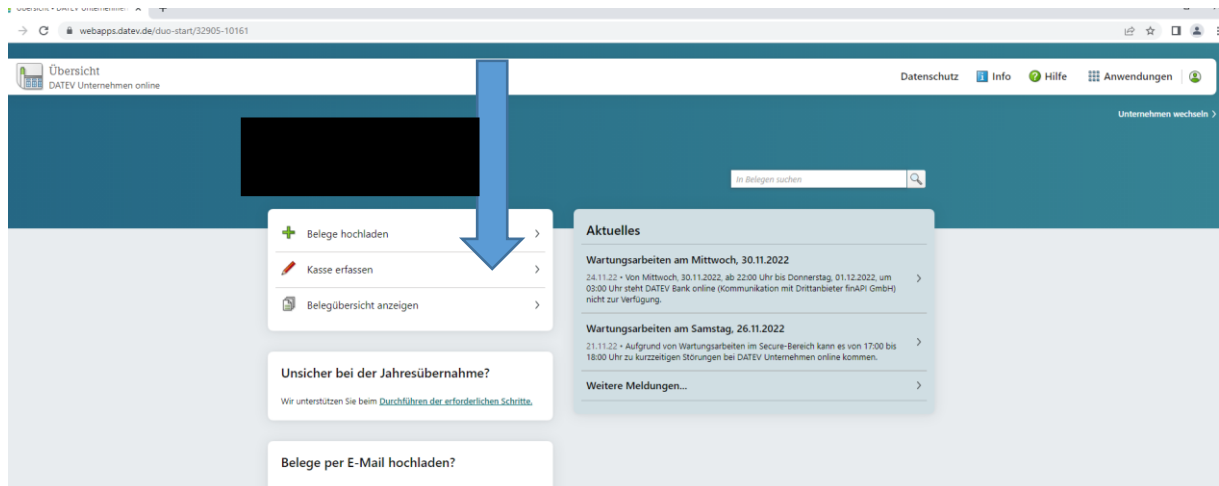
webapps.datev.de/duo-start/32905-10161

Übersicht
DATEV Unternehmen online

Datenschutz Info Hilfe Anwendungen

Unternehmen wechseln

In Belegen suchen

Belege hochladen

Kasse erfassen

Belegübersicht anzeigen

Aktuelles

Wartungsarbeiten am Mittwoch, 30.11.2022

24.11.22 • Von Mittwoch, 30.11.2022, ab 22:00 Uhr bis Donnerstag, 01.12.2022, um 03:00 Uhr steht DATEV Bank online (Kommunikation mit Drittanbieter finAPI GmbH) nicht zur Verfügung.

Wartungsarbeiten am Samstag, 26.11.2022

21.11.22 • Aufgrund von Wartungsarbeiten im Secure-Bereich kann es von 17:00 bis 18:00 Uhr zu kurzzeitigen Störungen bei DATEV Unternehmen online kommen.

Weitere Meldungen...

Unsicher bei der Jahresübernahme?

Wir unterstützen Sie beim Durchführen der erforderlichen Schritte.

Belege per E-Mail hochladen?